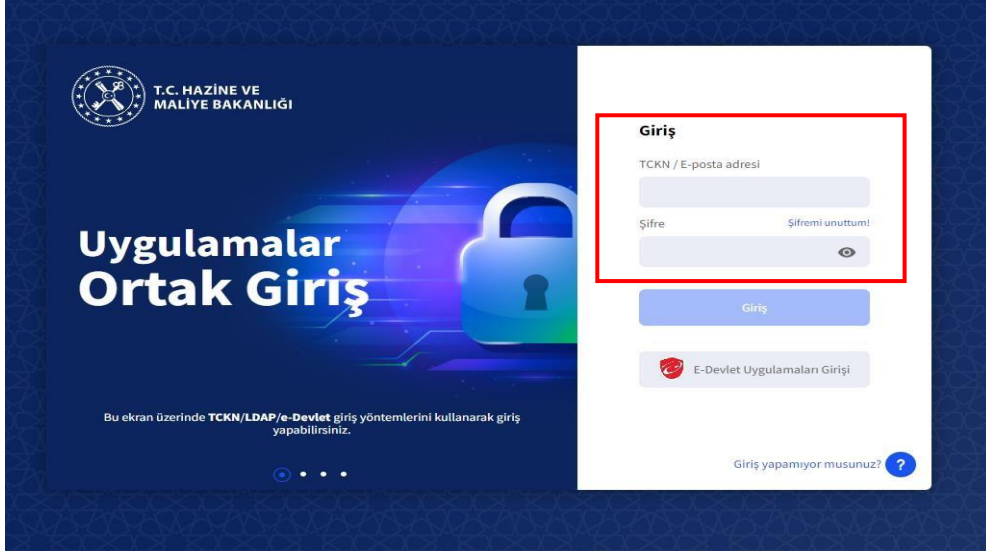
T.C. HAZİNE VE MALİYE BAKANLIĞI

Uygulamalar Ortak Giriş

Bu ekran üzerinde TCKN/LDAP/e-Devlet giriş yöntemlerini kullanarak giriş yapabilirsiniz.

Giriş

TCKN / E-posta adresi

Şifre

Şifremi unuttum!

Giriş

E-Devlet Uygulamaları Girişi

Giriş yapamıyor musunuz?

?